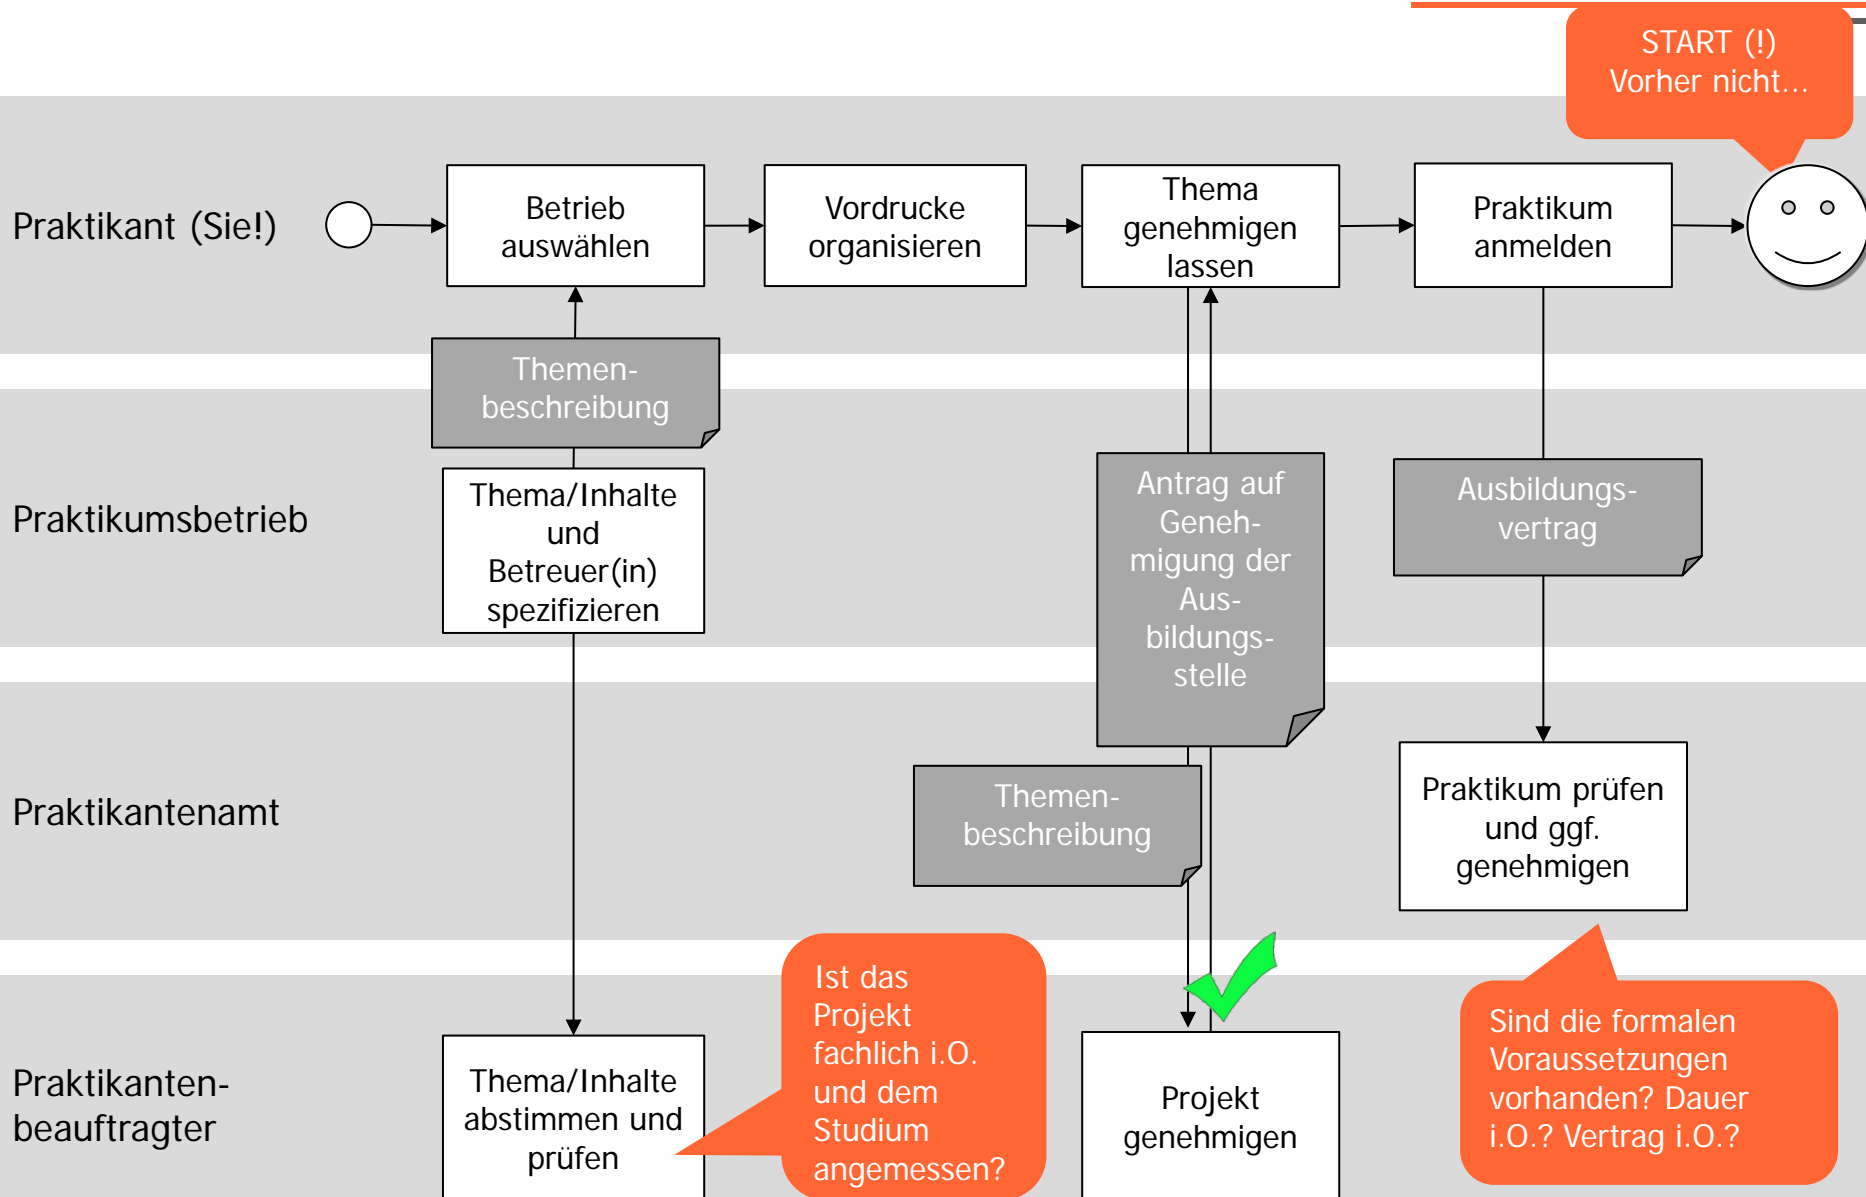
START (!)
Vorher nicht…

Praktikant (Sie!)

Betrieb auswählen

Vordrucke organisieren

Thema genehmigen lassen

Praktikum anmelden

Themenbeschreibung

Praktikumsbetrieb

Thema/Inhalte und Betreuer(in) spezifizieren

Antrag auf Genehmigung der Ausbildungsstelle

Ausbildungsvertrag

Praktikantenamt

Themenbeschreibung

Praktikum prüfen und ggf. genehmigen

Praktikantenbeauftragter

Thema/Inhalte abstimmen und prüfen

Ist das Projekt fachlich i.O. und dem Studium angemessen?

Projekt genehmigen

Sind die formalen Voraussetzungen vorhanden? Dauer i.O.? Vertrag i.O.?